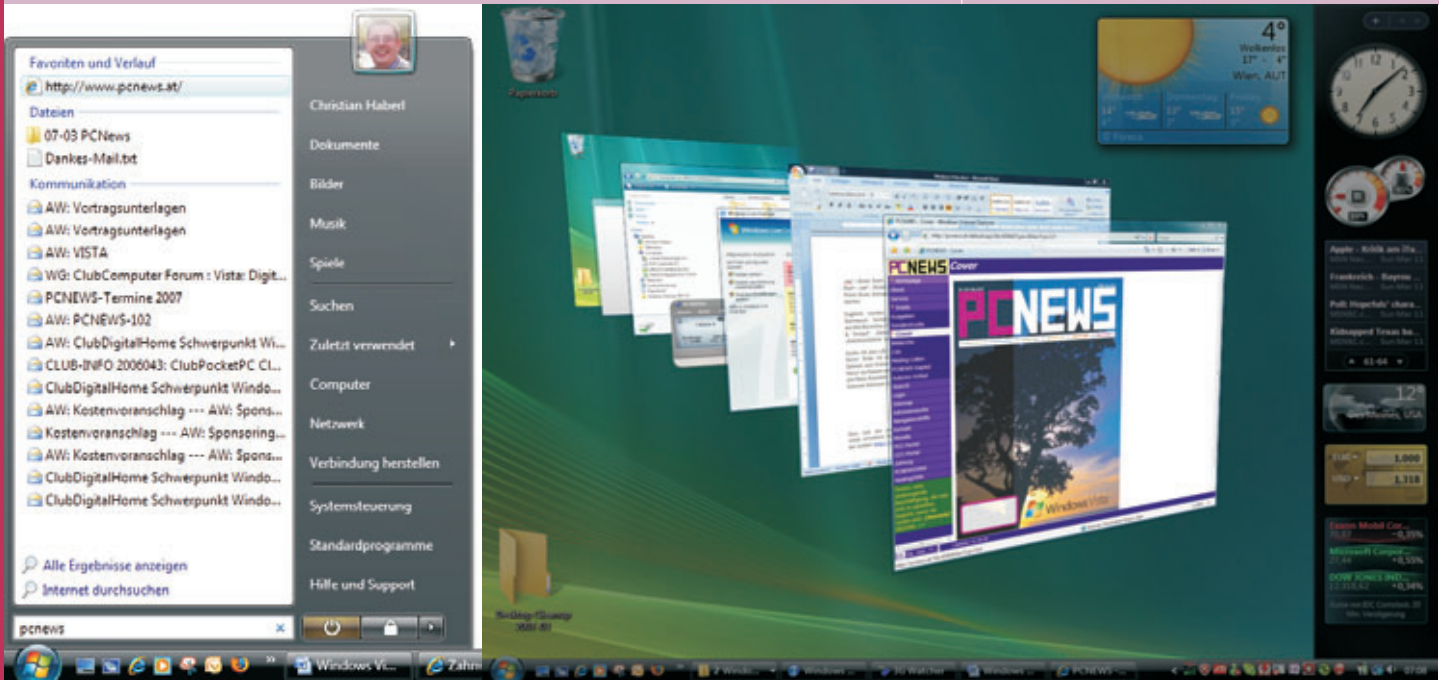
Favoriten und Verlauf
http://www.pcnews.at/
Dateien
07-03 PCNews
Dankes-Mail.txt
Kommunikation
AW: Vortragsunterlagen
AW: Vortragsunterlagen
AW: VISTA
WG: ClubComputer Forum : Vista: Digit...
PCNEWS-Termine 2007
AW: PCNEWS-102
AW: ClubDigitalHome Schwerpunkt Wi...
CLUB-INFO 2006043: ClubPocketPC Cl...
ClubDigitalHome Schwerpunkt Windo...
AW: Kostenvoranschlag --- AW: Spons...
Kostenvoranschlag --- AW: Sponsoring...
AW: Kostenvoranschlag --- AW: Spons...
ClubDigitalHome Schwerpunkt Windo...
ClubDigitalHome Schwerpunkt Windo...
Alle Ergebnisse anzeigen
Internet durchsuchen
pcnews

Christian Haberl
Dokumente
Bilder
Musik
Spiele
Suchen
Zuletzt verwendet
Computer
Netzwerk
Verbindung herstellen
Systemsteuerung
Standardprogramme
Hilfe und Support

Windows Vi...
Zahn

Papierkorb
4°
Wolkenlos
17° - 4°
Wien, AUT
PCNEWS
Cover
PCNEWS
Windows Vista
Apple - Kritik am iTu...
Frankreich - Bayrou ...
Poll: Hopefuls' chara...
Kidnapped Texas ba...
61-64
12°
1,000
1,318
Exxon Mobil Cor...
-0,35%
Microsoft Corpor...
+0,55%
DOW JONES IND...
+0,34%